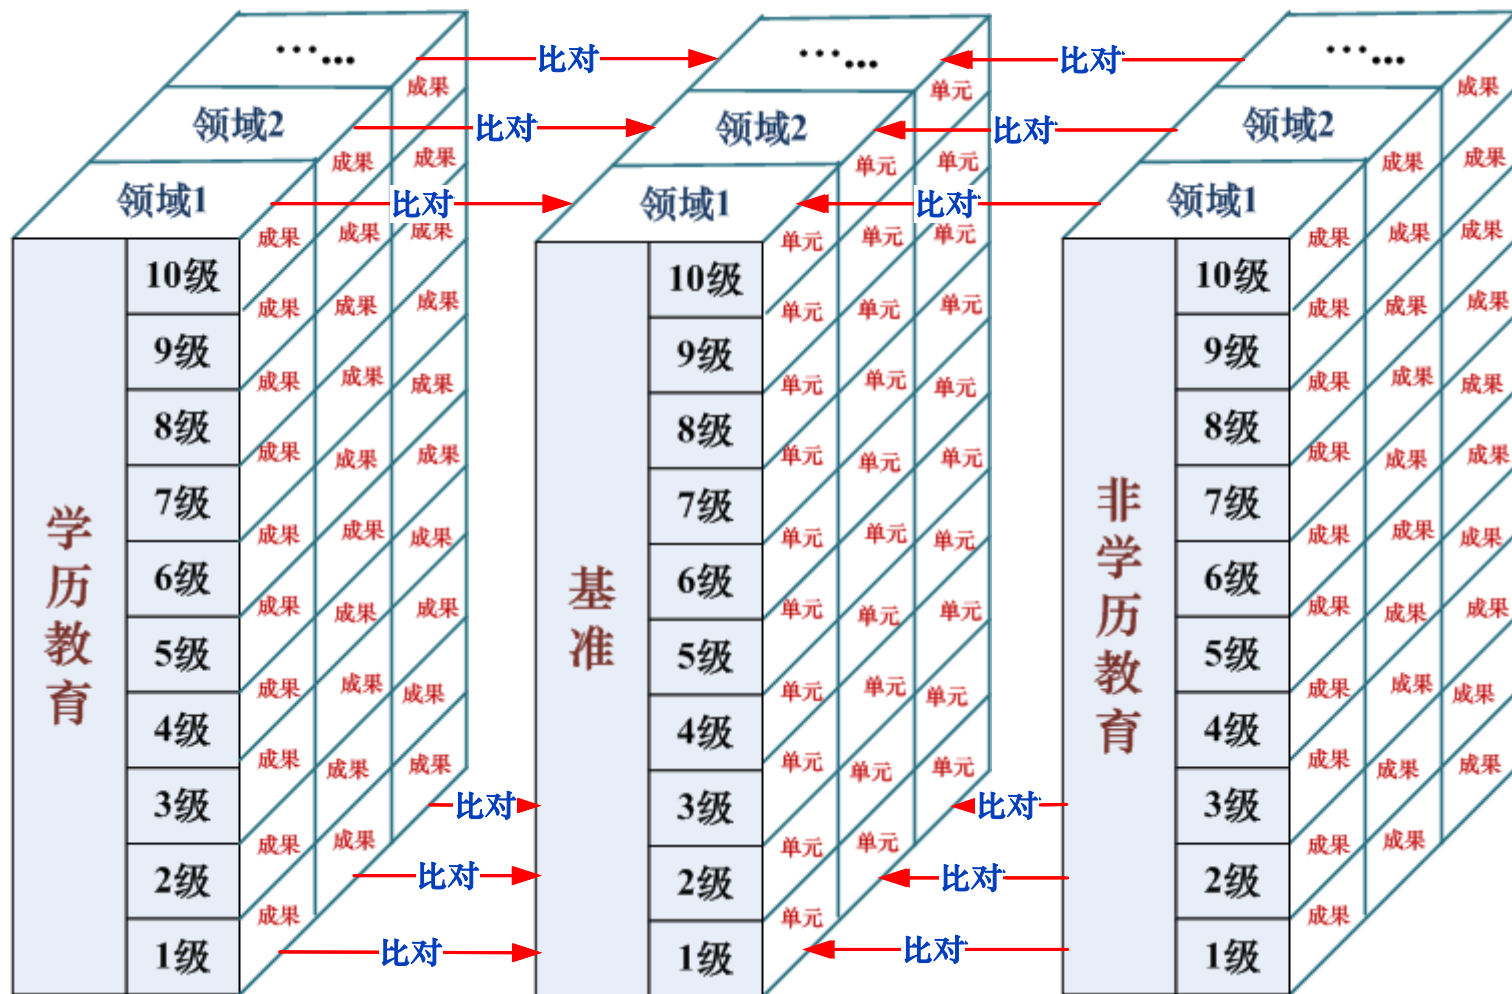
……
领域2
领域1
学历教育
10级
9级
8级
7级
6级
5级
4级
3级
2级
1级
成果 成果 成果 成果 成果 成果 成果 成果 成果 成果 成果 成果 成果 成果 成果 成果 成果 成果 成果 成果 成果 成果 成果 成果 成果 成果 成果 成果

比对
比对
比对
比对
比对
比对

……
领域2
领域1
基准
10级
9级
8级
7级
6级
5级
4级
3级
2级
1级
单元 单元 单元 单元 单元 单元 单元 单元 单元 单元 单元 单元 单元 单元 单元 单元 单元 单元 单元 单元 单元 单元 单元 单元 单元 单元 单元 单元 单元

比对
比对
比对
比对
比对
比对

……
领域2
领域1
非学历教育
10级
9级
8级
7级
6级
5级
4级
3级
2级
1级
成果 成果 成果 成果 成果 成果 成果 成果 成果 成果 成果 成果 成果 成果 成果 成果 成果 成果 成果 成果 成果 成果 成果 成果 成果 成果 成果 成果